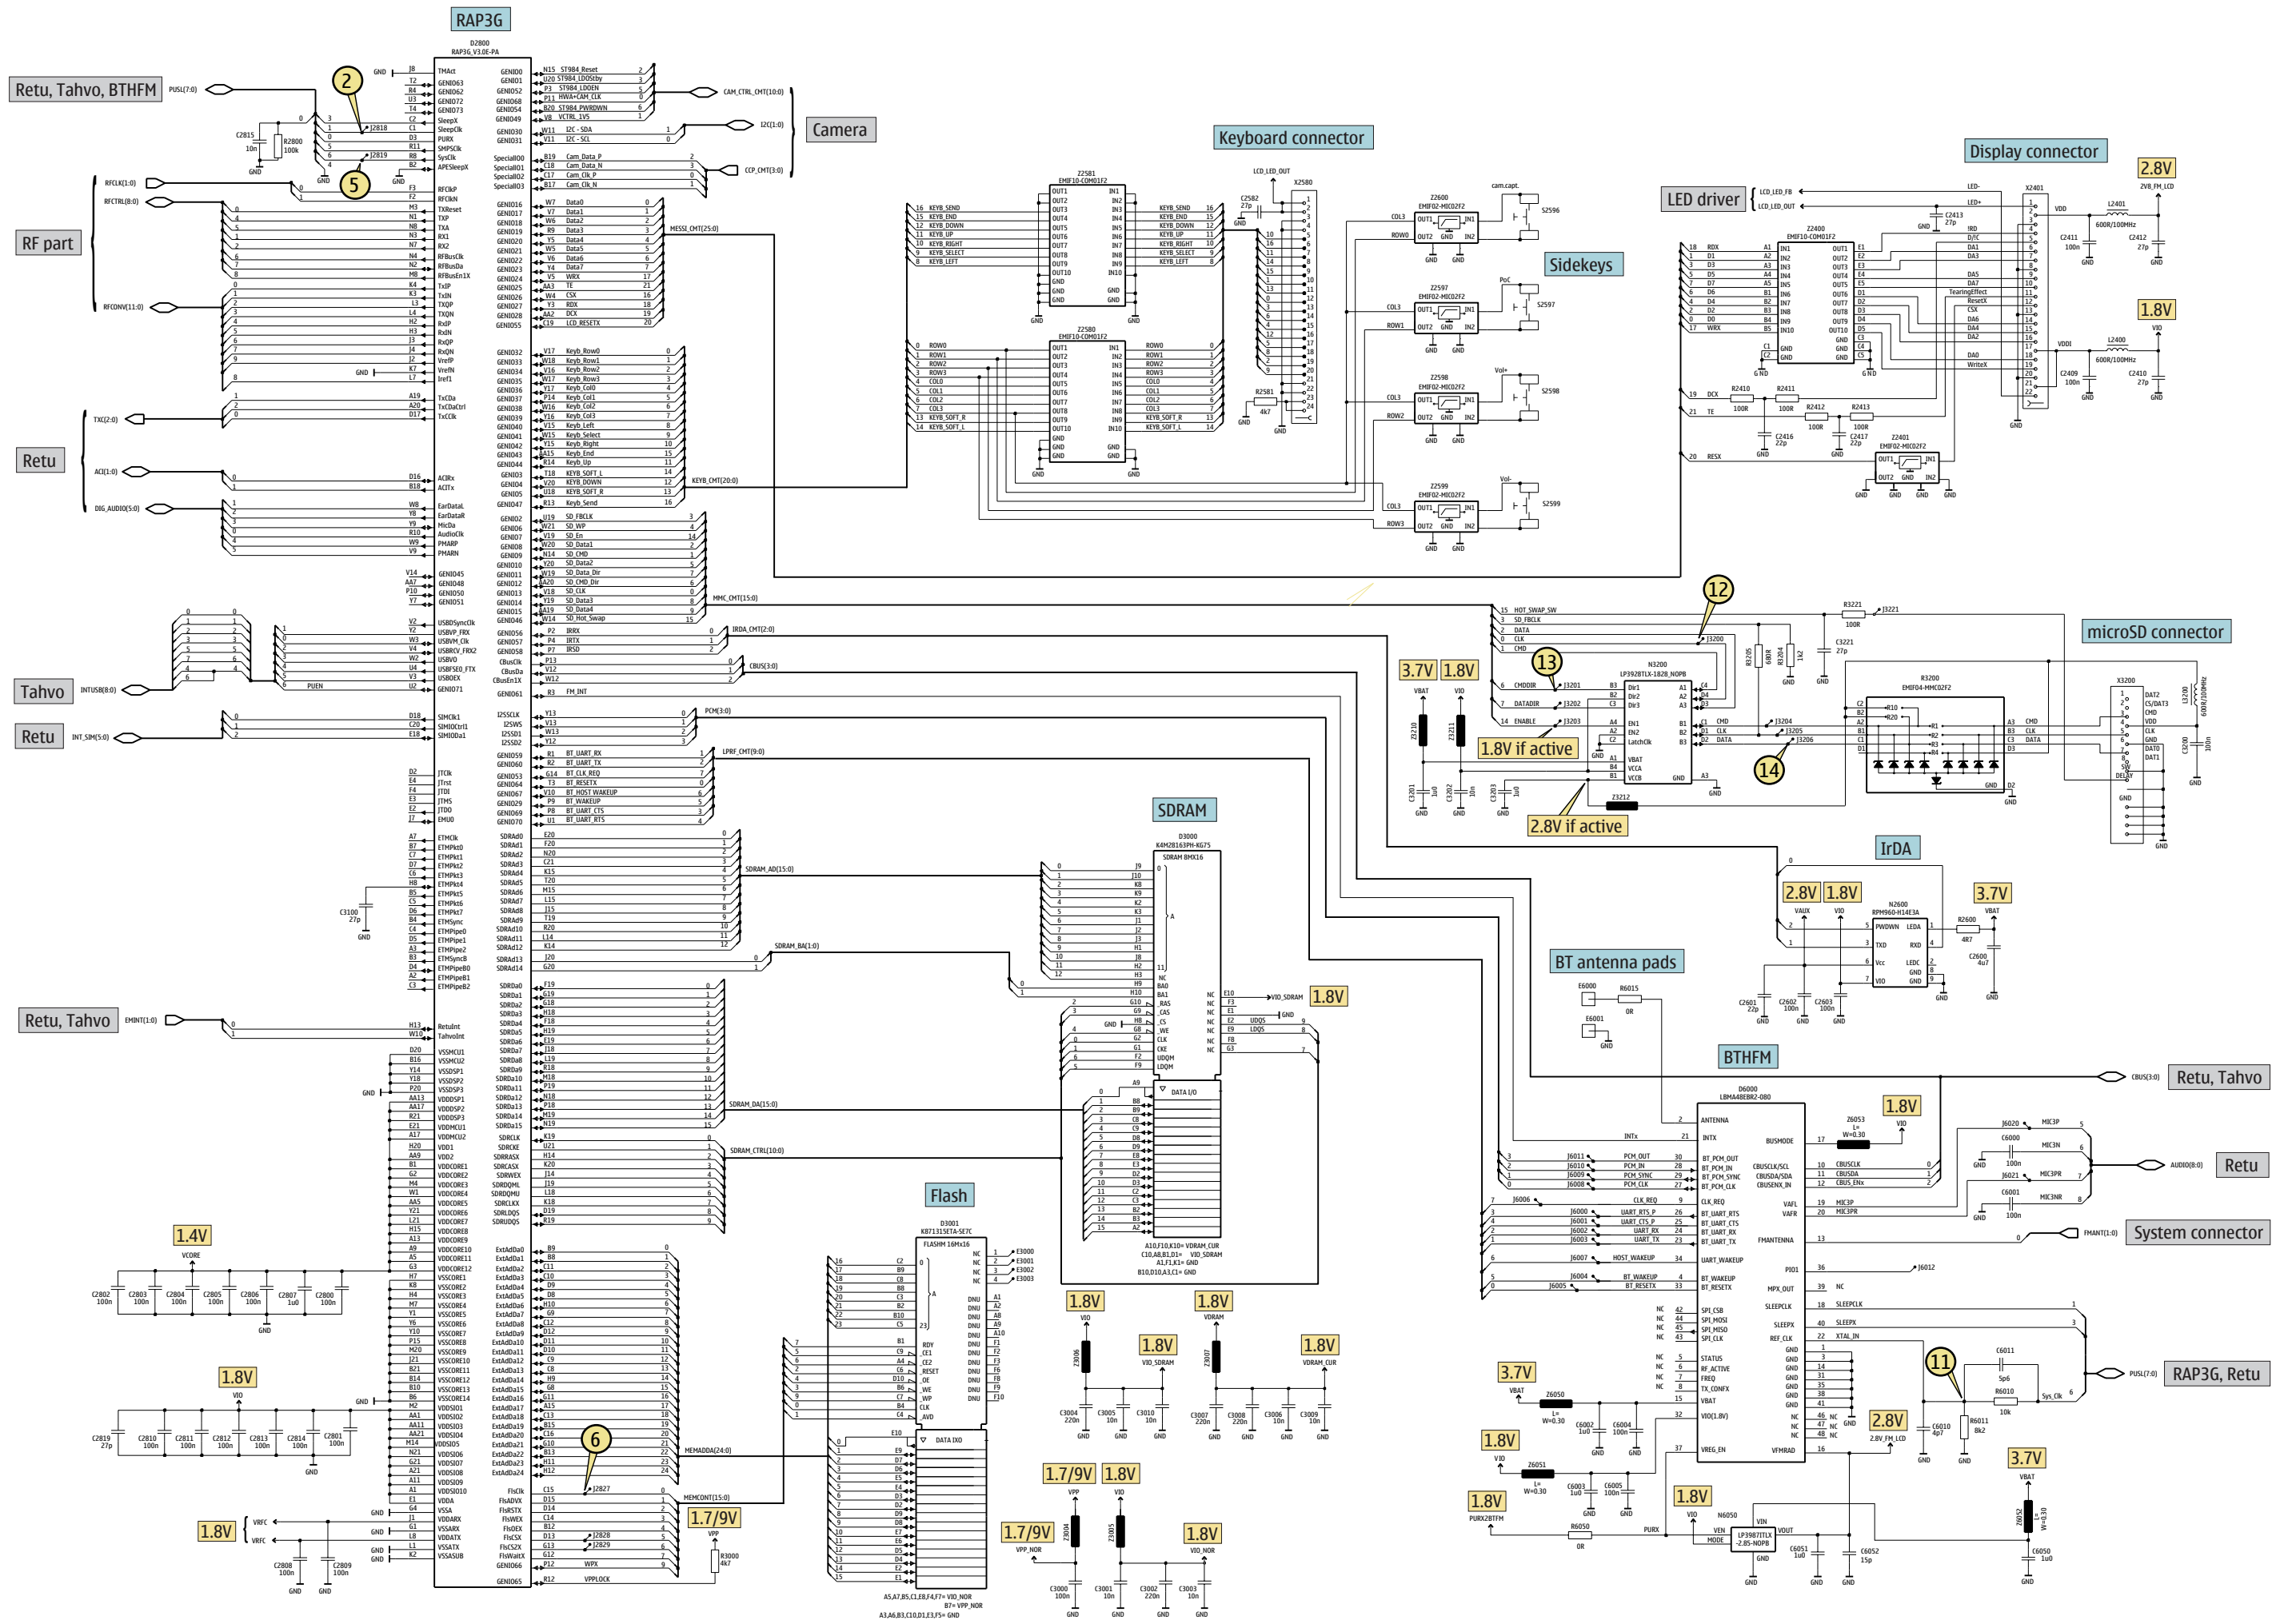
RAP3G
D2800
RAP3G_V3.0E-PA

Retu, Tahvo, BTHFM
PUSL(7:0)
RF part
RFCLK(1:0)
RFCTRL(8:0)
RFCONV(11:0)
Retu
TXC(2:0)
ACI(1:0)
DIG_AUDIO(5:0)
Tahvo
INTUSB(8:0)
Retu
INT_SIM(5:0)
Retu, Tahvo
EMINT(1:0)

Camera
CAM_CTRL_CMT(10:0)
I2C(1:0)
CCP_CMT(3:0)
MESSI_CMT(25:0)
KEYB_CMT(20:0)
MMC_CMT(15:0)
IRDA_CMT(2:0)
CBUS(3:0)
PCM(3:0)
LPRF_CMT(9:0)
SDRAM_AD(15:0)
SDRAM_BA(1:0)
SDRAM_DA(15:0)
SDRAM_CTRL(10:0)
MEMADDA(24:0)
MEMCONT(15:0)

Keyboard connector
Display connector
2.8V
LED driver
Sidekeys
1.8V
microSD connector
3.7V
1.8V
1.8V if active
2.8V if active
IrDA
2.8V
1.8V
3.7V
BT antenna pads
SDRAM
1.8V
BTHFM
1.8V
Retu, Tahvo
Retu
System connector
Flash
1.8V
1.8V
1.8V
1.8V
3.7V
1.8V
1.8V
1.8V
2.8V
RAP3G, Retu
3.7V
1.7/9V
1.8V
1.7/9V
1.8V
1.7/9V
1.4V
1.8V
1.8V

2
5
6
11
12
13
14